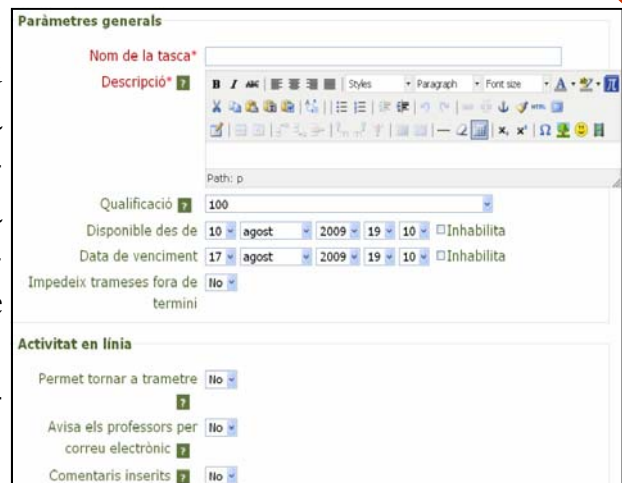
Paràmetres generals

Nom de la tasca*

Descripció* ?

B I Styles Paragraph Font size

Path: p

Qualificació ? 100

Disponible des de 10 agost 2009 19 10 Inhabilita

Data de venciment 17 agost 2009 19 10 Inhabilita

Impedeix trameses fora de termini No

Activitat en línia

Permet tornar a trametre ? No

Avisa els professors per correu electrònic ? No

Comentaris inserits ? No